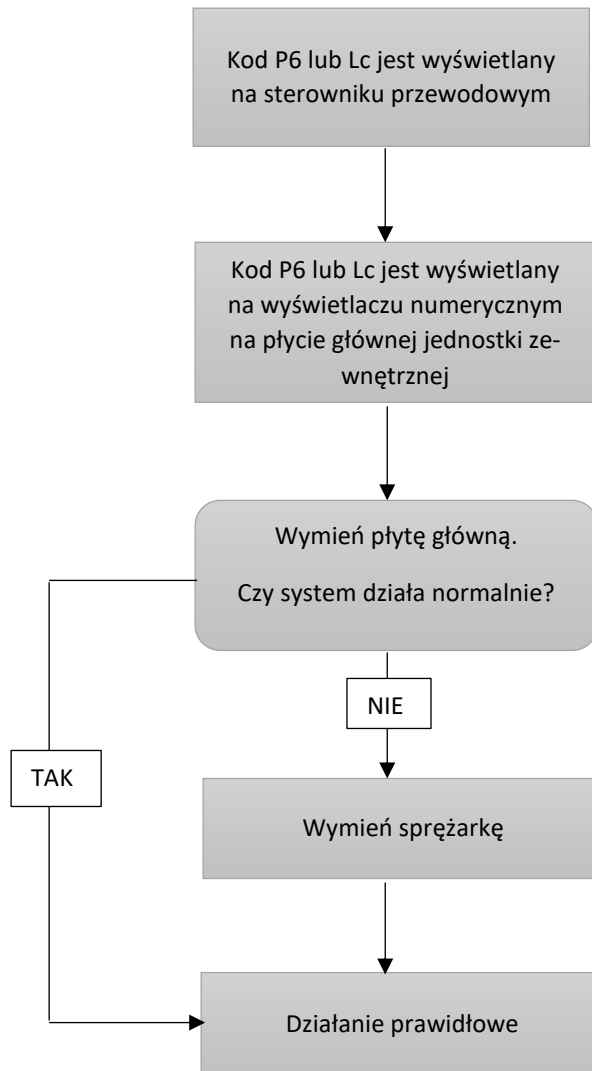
Kod P6 lub Lc jest wyświetlany na sterowniku przewodowym

Kod P6 lub Lc jest wyświetlany na wyświetlaczu numerycznym na płycie głównej jednostki zewnętrznej

Wymień płytę główną.

Czy system działa normalnie?

NIE

TAK

Wymień sprężarkę

Działanie prawidłowe